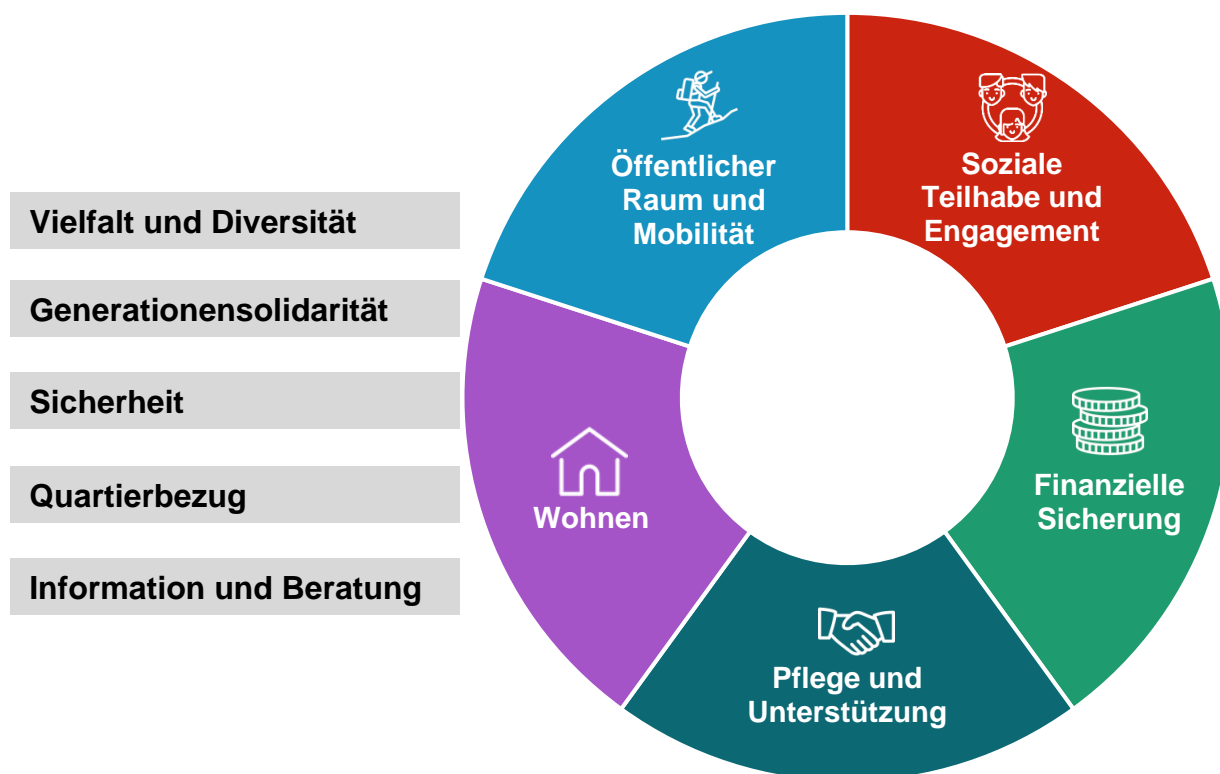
Vielfalt und Diversität

Generationensolidarität

Sicherheit

Quartierbezug

Information und Beratung

Öffentlicher Raum und Mobilität

Soziale Teilhabe und Engagement

Finanzielle Sicherung

Pflege und Unterstützung

Wohnen